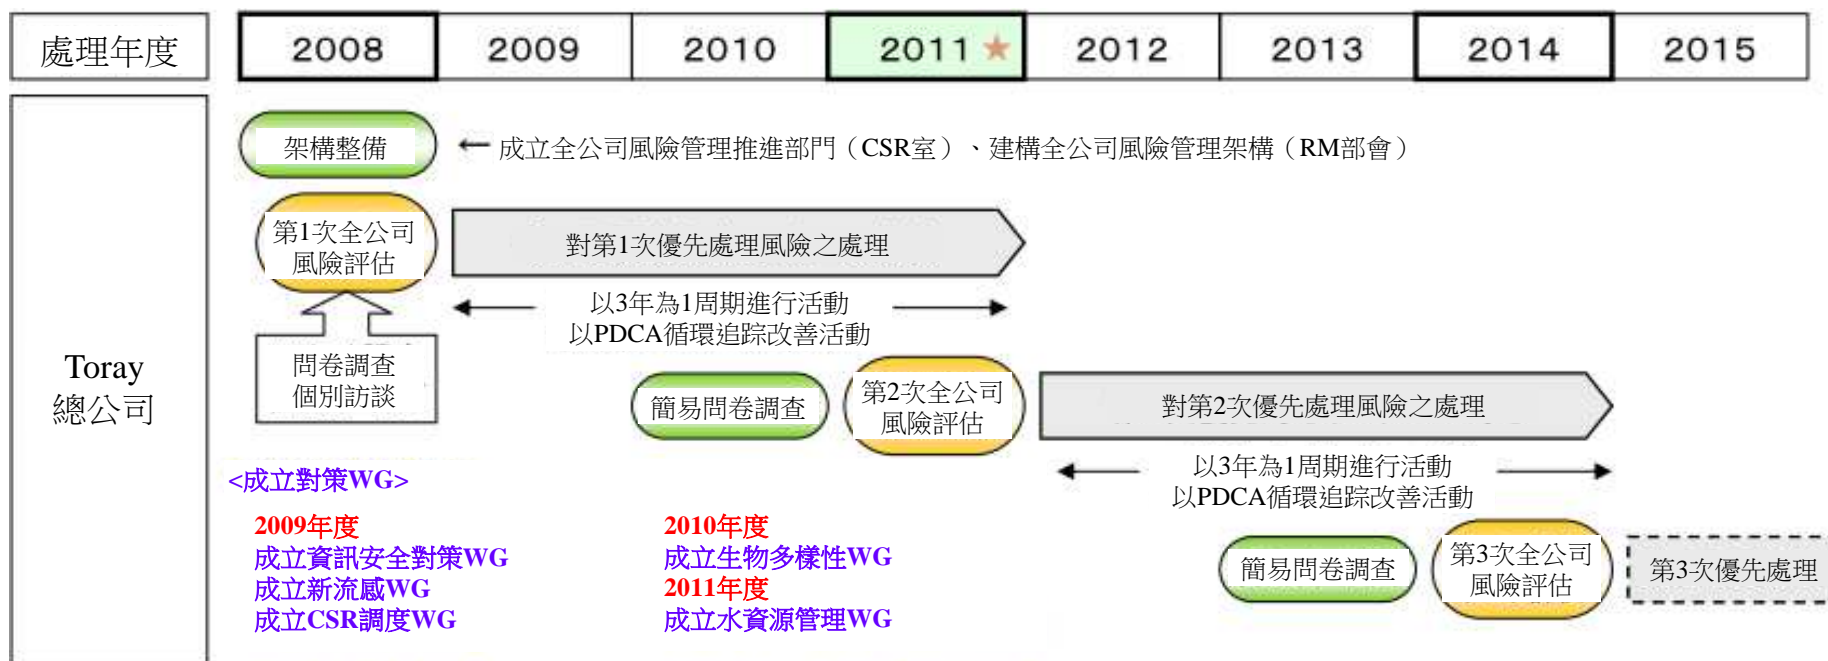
處理年度

| 2008 | 2009 | 2010 | 2011 ★ | 2012 | 2013 | 2014 | 2015 |
|---|---|---|---|---|---|---|---|

Toray 總公司

架構整備

← 成立全公司風險管理推進部門（CSR室）、建構全公司風險管理架構（RM部會）

第1次全公司風險評估

對第1次優先處理風險之處理

以3年為1周期進行活動
以PDCA循環追踪改善活動

問卷調查
個別訪談

簡易問卷調查

第2次全公司風險評估

對第2次優先處理風險之處理

以3年為1周期進行活動
以PDCA循環追踪改善活動

<成立對策WG>

2009年度
成立資訊安全對策WG
成立新流感WG
成立CSR調度WG

2010年度
成立生物多樣性WG
2011年度
成立水資源管理WG

簡易問卷調查

第3次全公司風險評估

第3次優先處理